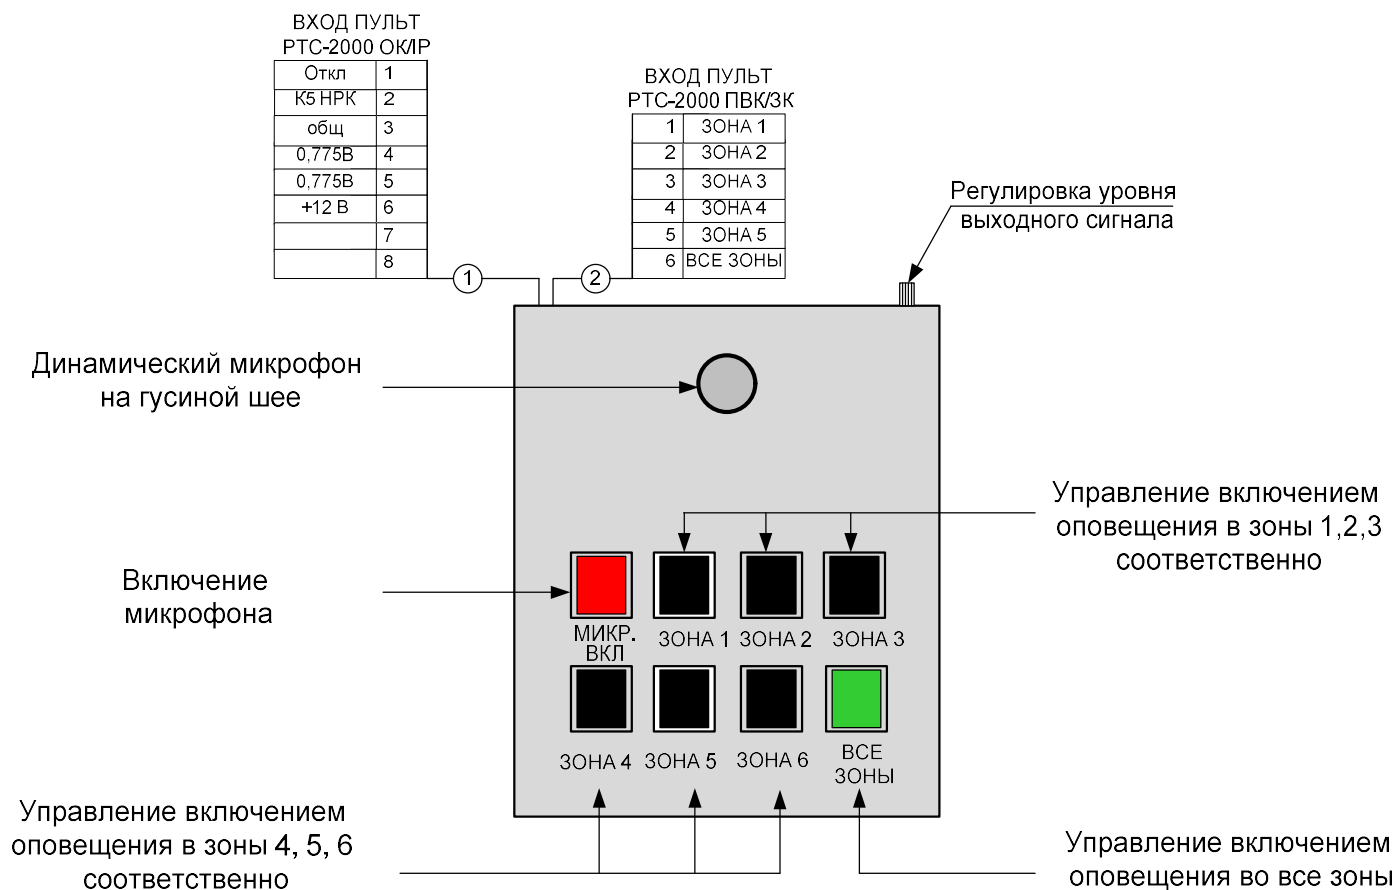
ВХОД ПУЛЬТ
РТС-2000 ОК/IP

| Откл | 1 |
|---|---|
| К5 НРК | 2 |
| общ | 3 |
| 0,775В | 4 |
| 0,775В | 5 |
| +12 В | 6 |
| | 7 |
| | 8 |

ВХОД ПУЛЬТ
РТС-2000 ПВК/ЗК

| 1 | ЗОНА 1 |
|---|---|
| 2 | ЗОНА 2 |
| 3 | ЗОНА 3 |
| 4 | ЗОНА 4 |
| 5 | ЗОНА 5 |
| 6 | ВСЕ ЗОНЫ |

Регулировка уровня выходного сигнала

1

2

Динамический микрофон на гусиной шее

Управление включением оповещения в зоны 1,2,3 соответственно

Включение микрофона

МИКР. ВКЛ

ЗОНА 1

ЗОНА 2

ЗОНА 3

ЗОНА 4

ЗОНА 5

ЗОНА 6

ВСЕ ЗОНЫ

Управление включением оповещения в зоны 4, 5, 6 соответственно

Управление включением оповещения во все зоны